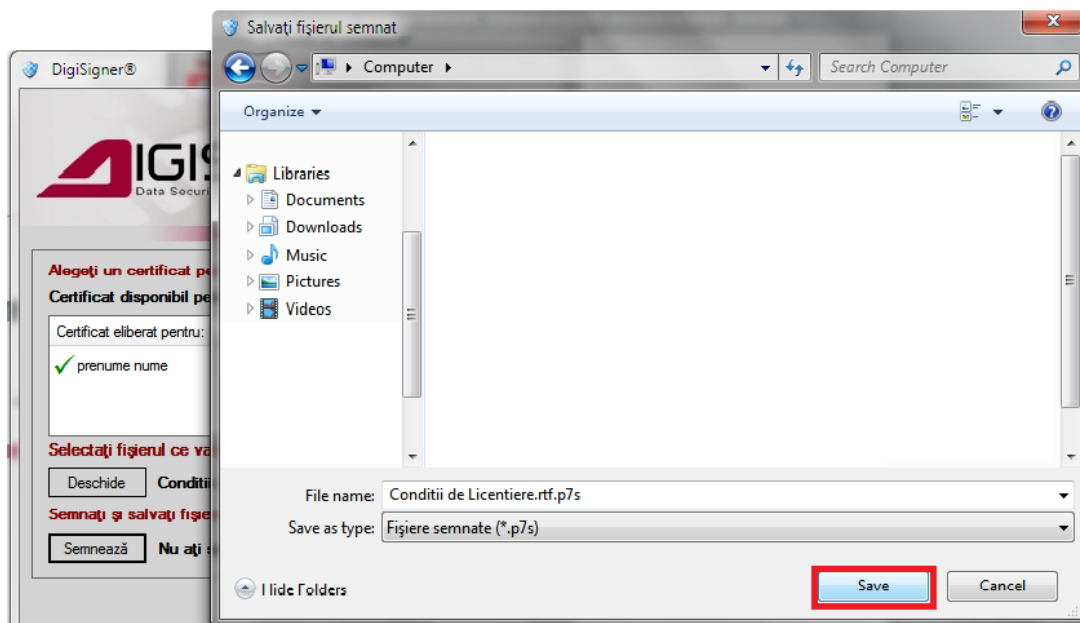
DigiSigner®

IGIS
Data Securi

Alegeţi un certificat pe
Certificat disponibil pe
Certificat eliberat pentru:
prenume nume

Selectaţi fişierul ce va
Deschide
Conditi
Semnaţi şi salvaţi fişie
Semnează
Nu aţi s

Salvaţi fişierul semnat

Computer
Search Computer

Organize

Libraries
Documents
Downloads
Music
Pictures
Videos

File name: Conditii de Licentiere.rtf.p7s
Save as type: Fişiere semnate (*.p7s)

Hide Folders
Save
Cancel